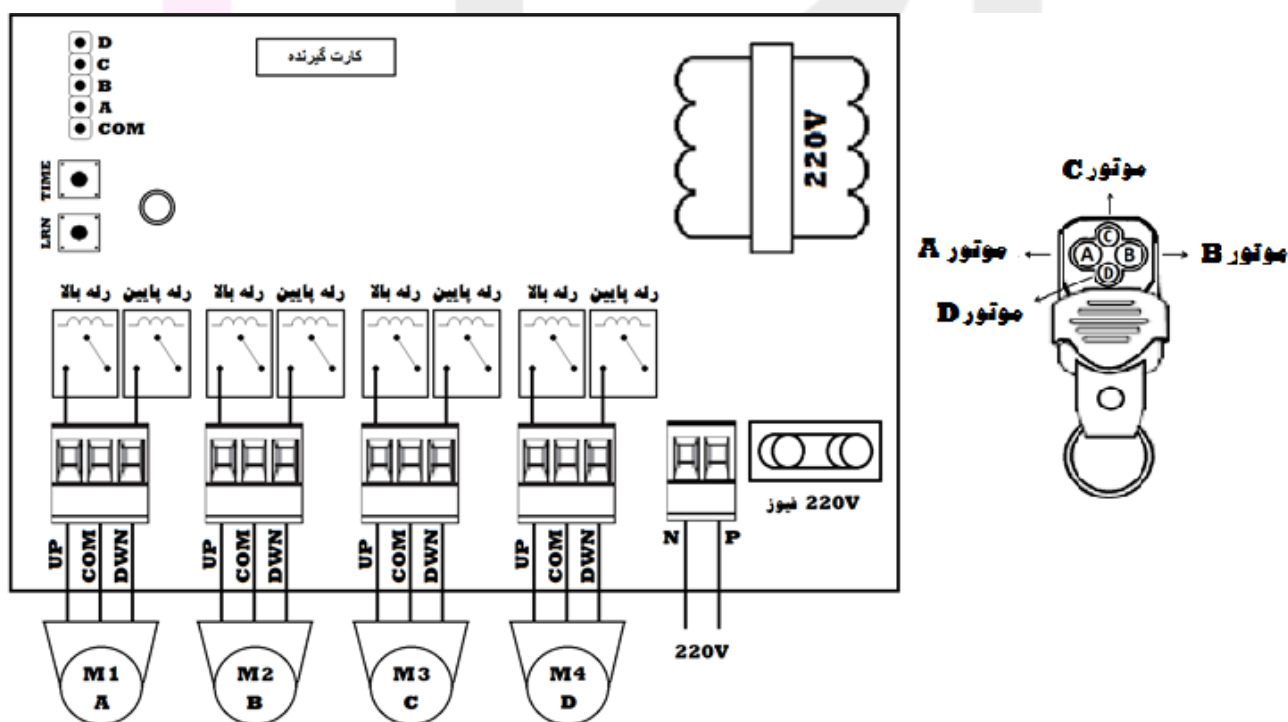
D
C
B
A
COM

کارت گیرنده

220V

TIME

LRN

رله پایین رله بالا
رله پایین رله بالا
رله پایین رله بالا
رله پایین رله بالا

UP COM DWN
UP COM DWN
UP COM DWN
UP COM DWN

N P

220V فیوز

M1 A
M2 B
M3 C
M4 D

220V

موتورC
موتور A
موتورB
موتورD

C
A
B
D